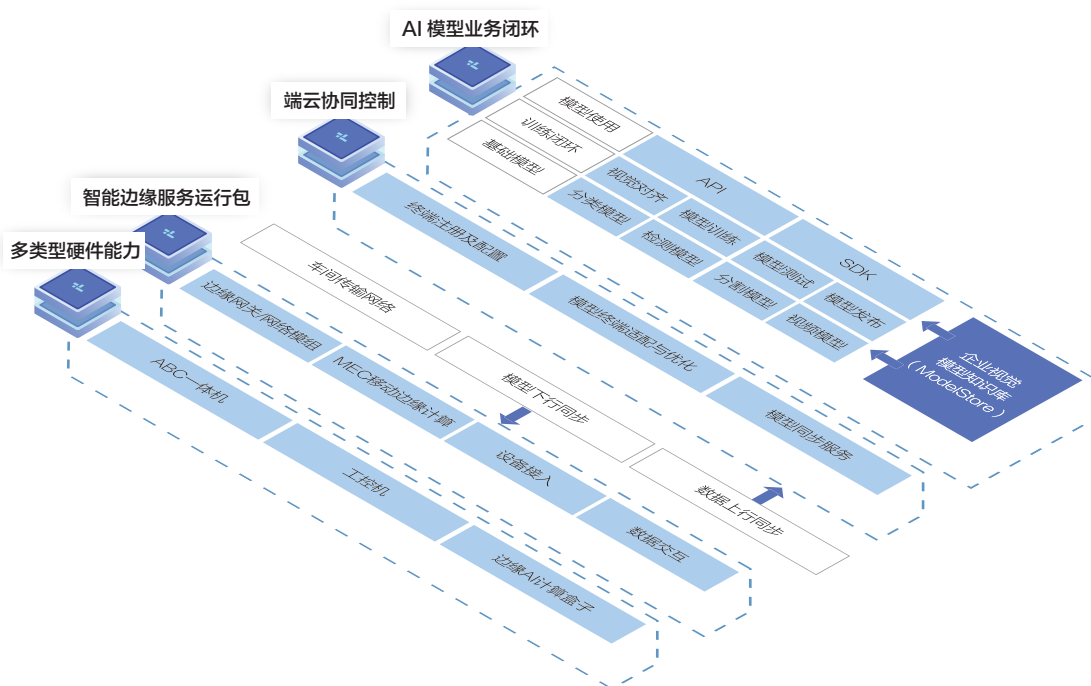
AI 模型业务闭环

端云协同控制

智能边缘服务运行包

多类型硬件能力

模型使用

训练闭环

基础模型

API

视觉对齐

分类模型

模型训练

检测模型

SDK

模型测试

分割模型

模型发布

视频模型

企业视觉模型知识库（ModelStore）

终端注册及配置

模型终端适配与优化

模型同步服务

车间传输网络

边缘网关/网络模组

MEC移动边缘计算

模型下行同步

设备接入

数据交互

数据上行同步

ABC一体机

工控机

边缘AI计算盒子